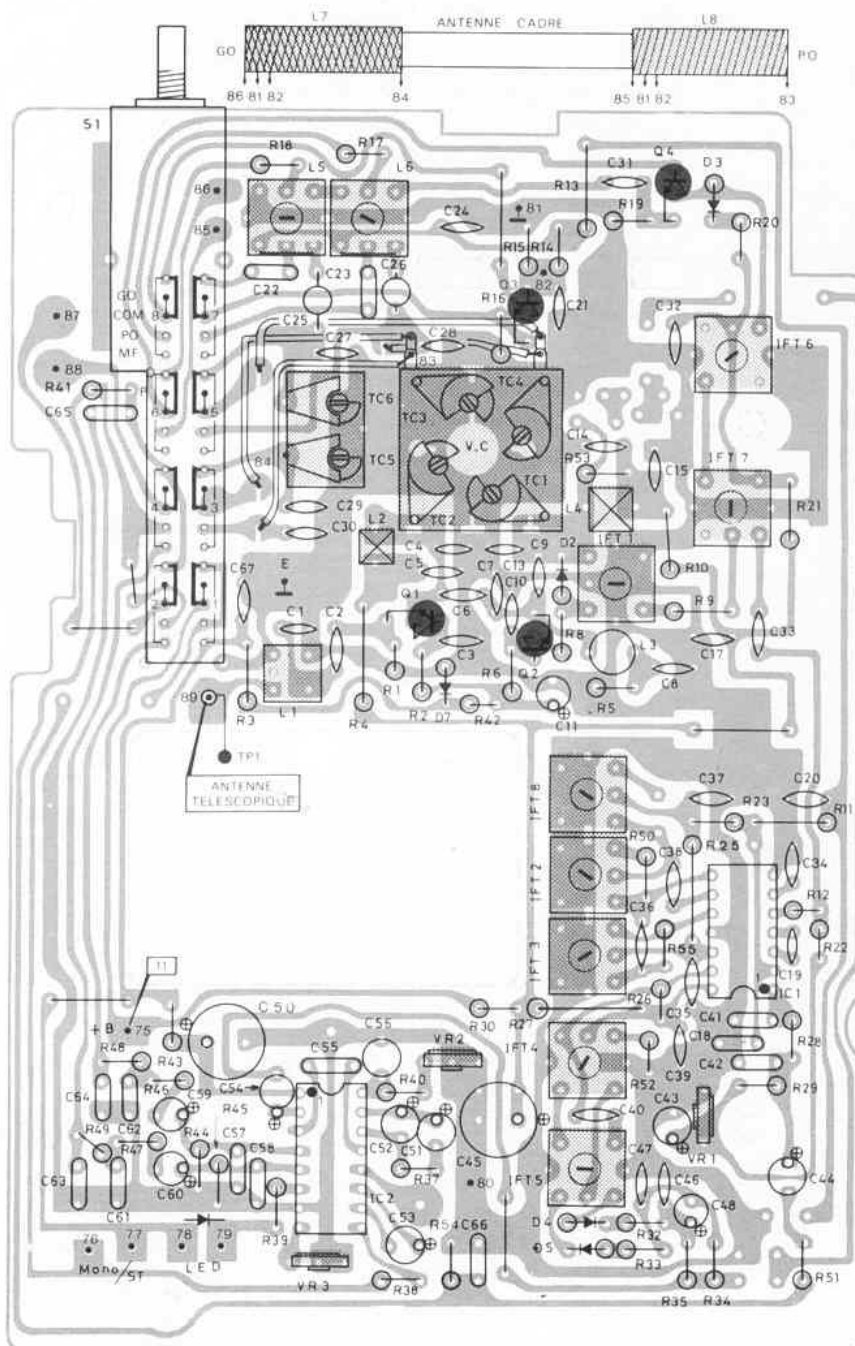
GO L7 ANTENNE CADRE L8 PO
86 81 82 84 85 81 82 83
S1
R18 L5 R17 L6
R13 C31 Q4 D3
R19 R20
86 85
C24 81
R15 R14
C22 C23 C26 82
Q3 R16 C21
87 GO COM PO MF
C32
IFT 6
C25 C27 C28
88 83
R41 C65
TC6 TC4
TC3 V.C
TC5
C14
R53 C15
IFT 7
TC1
84 C29 TC2 L4 R21
C30 L2
IFT 1
C4 C9 D2
C5 C13
C7 C10 R10
E C67
C1 C2 Q1 C6
R9
C3 R8 C33
Q2 L3 C17
R1 R6
R2 D7 R42 C8
R3 L1 R4 R5
89 C11
TP1
ANTENNE TELESCOPIQUE
IFT 8 C37 C20
R23 R11
R50 R25
C38 C34
IFT 2
C36 R12
R55 R22
IFT 3
C19
IC1
R26
11
R30 R27 C35
C41
+B 75 C50
C18 R28
R48 R43
C55 C55 VR2
IFT 4
C42
C64
R46 C59 C54 R40
R45
R52 C39 R29
C40
C43
R49 C62 R44 C57 C58
R47
C52 C51
C45
VR1
C63
C60 R37
80 IFT 5 C47
C46 C48 C44
C61
IC 2
R39
C53 R54 C66
D4 R32
76 77 78 79
D5 R33
Mono/ST LED
VR 3
R38
R35 R34 R51